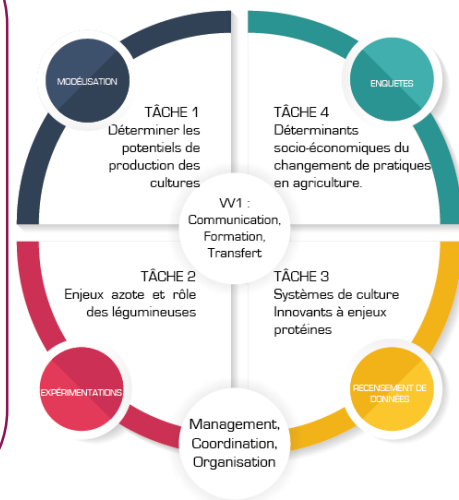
MODÉLISATION

TÂCHE 1
Déterminer les potentiels de production des cultures

ENQUETES

TÂCHE 4
Déterminants socio-économics du changement de pratiques en agriculture.

WP1 :
Communication,
Formation,
Transfert

TÂCHE 2
Enjeux azote et rôle des légumineuses

TÂCHE 3
Systèmes de culture Innovants à enjeux protéines

EXPÉRIMENTATIONS

RECENSEMENT DE DONNÉES

Management,
Coordination,
Organisation